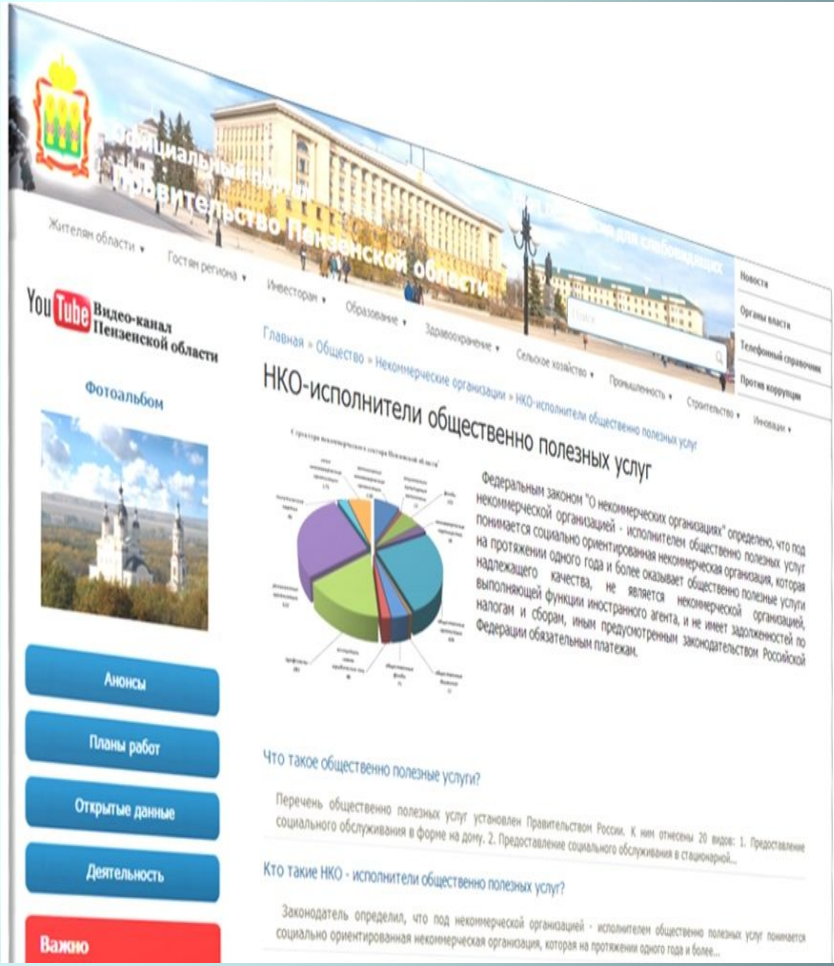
Официальный портал
Правительство Пензенской области

Новости
Органы власти
Телефонный справочник
Против коррупции

Жителям области ▾ Гостям региона ▾ Инвесторам ▾ Образование ▾ Здравоохранение ▾ Сельское хозяйство ▾ Промышленность ▾ Строительство ▾ Инновации ▾

YouTube Видео-канал Пензенской области

Фотоальбом

Анонсы
Планы работ
Открытые данные
Деятельность
Важно

Главная » Общество » Некоммерческие организации » НКО-исполнители общественно полезных услуг

НКО-исполнители общественно полезных услуг

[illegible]

Федеральным законом "О некоммерческих организациях" определено, что под некоммерческой организацией - исполнителем общественно полезных услуг понимается социально ориентированная некоммерческая организация, которая на протяжении одного года и более оказывает общественно полезные услуги надлежащего качества, не является некоммерческой организацией, выполняющей функции иностранного агента, и не имеет задолженностей по налогам и сборам, иным предусмотренным законодательством Российской Федерации обязательным платежам.

Что такое общественно полезные услуги?

Перечень общественно полезных услуг установлен Правительством России. К ним отнесены 20 видов: 1. Предоставление социального обслуживания в форме на дому. 2. Предоставление социального обслуживания в стационарной...

Кто такие НКО - исполнители общественно полезных услуг?

Законодатель определил, что под некоммерческой организацией - исполнителем общественно полезных услуг понимается социально ориентированная некоммерческая организация, которая на протяжении одного года и более...